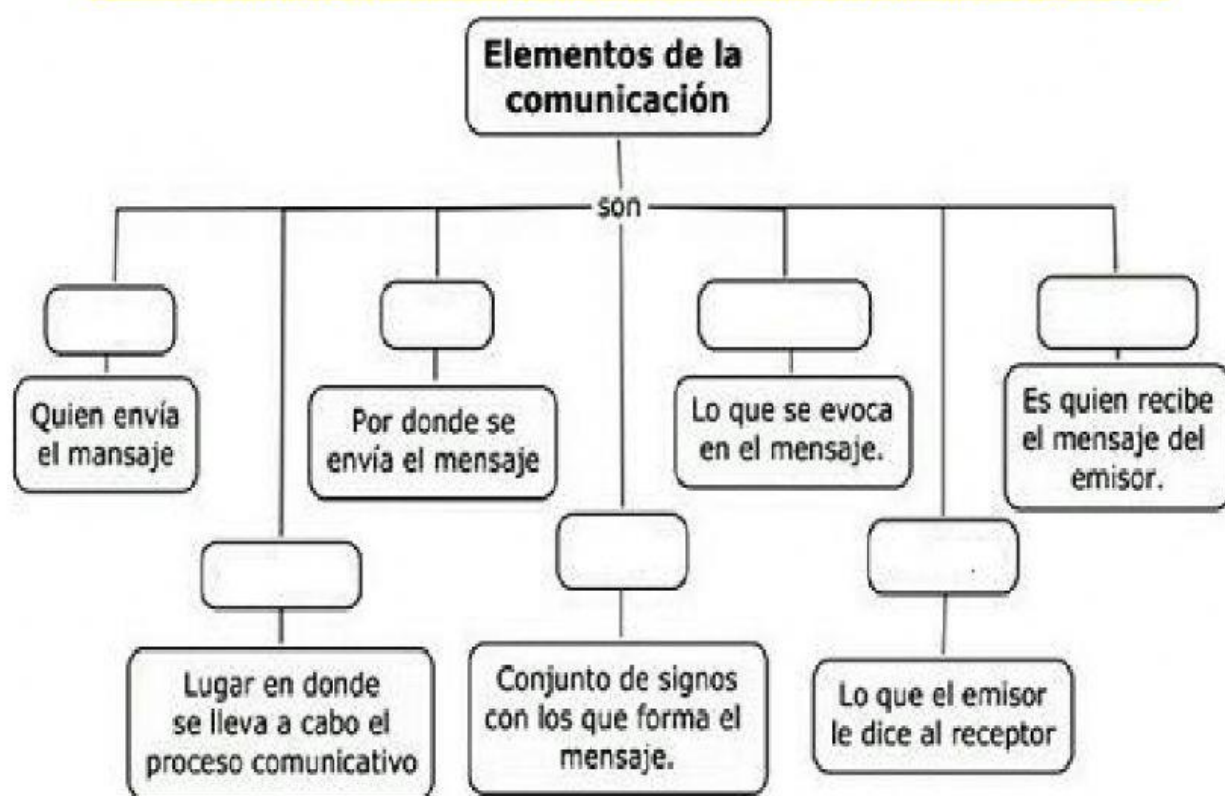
Elementos de la comunicación

son

Quien envía el mansaje

Lugar en donde se lleva a cabo el proceso comunicativo

Por donde se envía el mensaje

Conjunto de signos con los que forma el mensaje.

Lo que se evoca en el mensaje.

Lo que el emisor le dice al receptor

Es quien recibe el mensaje del emisor.